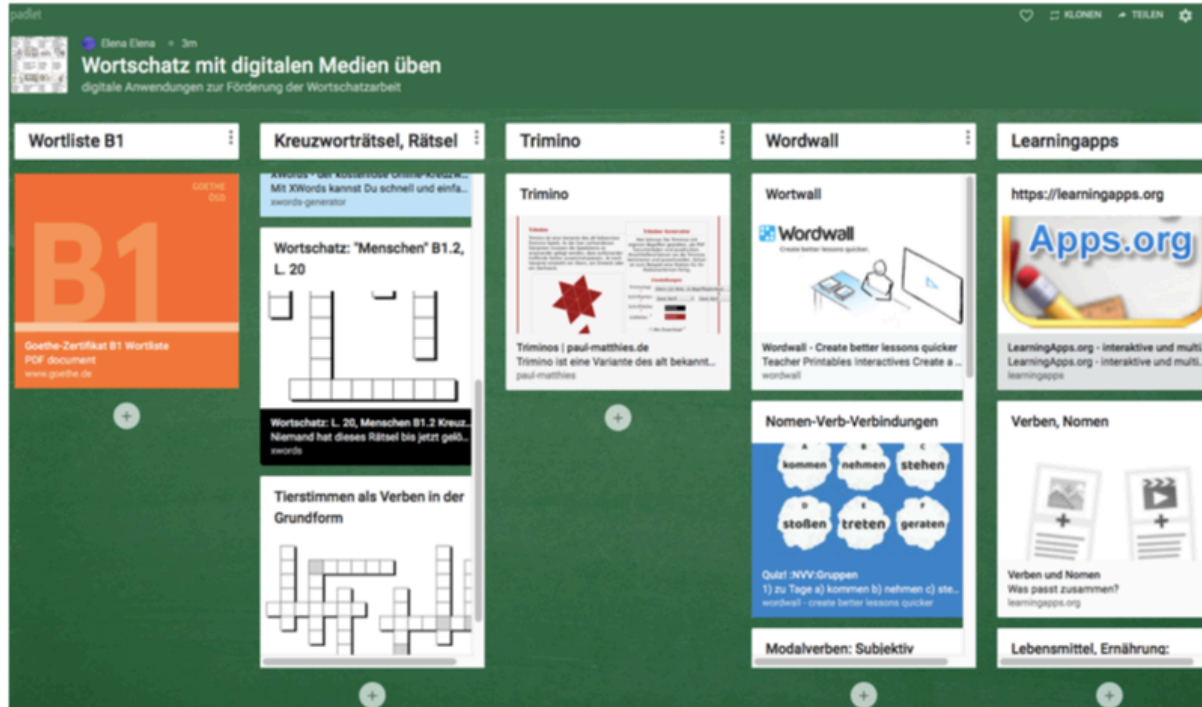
padlet

KLONEN TEILEN

Elena Elena · 3m

Wortschatz mit digitalen Medien üben

digitale Anwendungen zur Förderung der Wortschatzarbeit

Wortliste B1

GOETHE ÖSD

B1

Goethe-Zertifikat B1 Wortliste
PDF document
www.goethe.de

Kreuzworträtsel, Rätsel

XWords - der kostenlose Online-Kreuzw...
Mit XWords kannst Du schnell und einfa...
xwords-generator

Wortschatz: "Menschen" B1.2, L. 20

Wortschatz: L. 20, Menschen B1.2 Kreuz...
Niemand hat dieses Rätsel bis jetzt gelö...
xwords

Tierstimmen als Verben in der Grundform

Trimino

Trimino

Triminos | paul-matthies.de
Trimino ist eine Variante des alt bekannt...
paul-matthies

Wordwall

Wortwall

Wordwall
Create better lessons quicker

Wordwall - Create better lessons quicker
Teacher Printables Interactives Create a...
wordwall

Nomen-Verb-Verbindungen

A kommen B nehmen C stehen
D stoßen E treten F geraten

Quiz! :NVV:Gruppen
1) zu Tage a) kommen b) nehmen c) ste...
wordwall - create better lessons quicker

Modalverben: Subjektiv

Learningapps

https://learningapps.org

Apps.org

LearningApps.org - interaktive und multi...
LearningApps.org - interaktive und multi...
learningapps

Verben, Nomen

Verben und Nomen
Was passt zusammen?
learningapps.org

Lebensmittel, Ernährung: